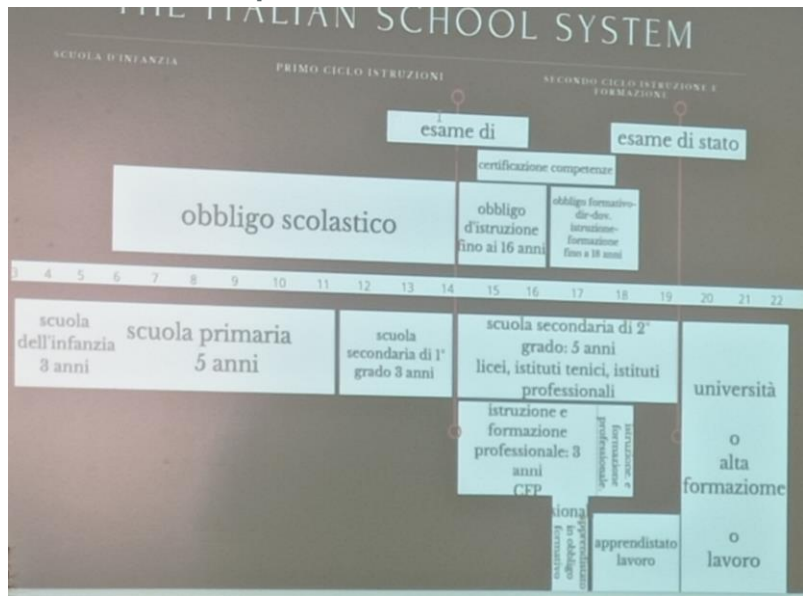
THE ITALIAN SCHOOL SYSTEM

SCUOLA D'INFANZIA

PRIMO CICLO ISTRUZIONI

SECONDO CICLO ISTRUZIONE E FORMAZIONI

esame di

esame di stato

certificazione competenze

obbligo scolastico

obbligo d'istruzione fino ai 16 anni

obbligo formativo-dir-dov. istruzione-formazione fino a 18 anni

3 4 5 6 7 8 9 10 11 12 13 14 15 16 17 18 19 20 21 22

scuola dell'infanzia 3 anni

scuola primaria 5 anni

scuola secondaria di 1° grado 3 anni

scuola secondaria di 2° grado: 5 anni licei, istituti tenici, istituti professionali

università

o

alta formaziome

o

lavoro

istruzione e formazione professionale: 3 anni CFP

istruzione e formazione professionale

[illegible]iona

apprendistato in obbligo formativo

apprendistato lavoro